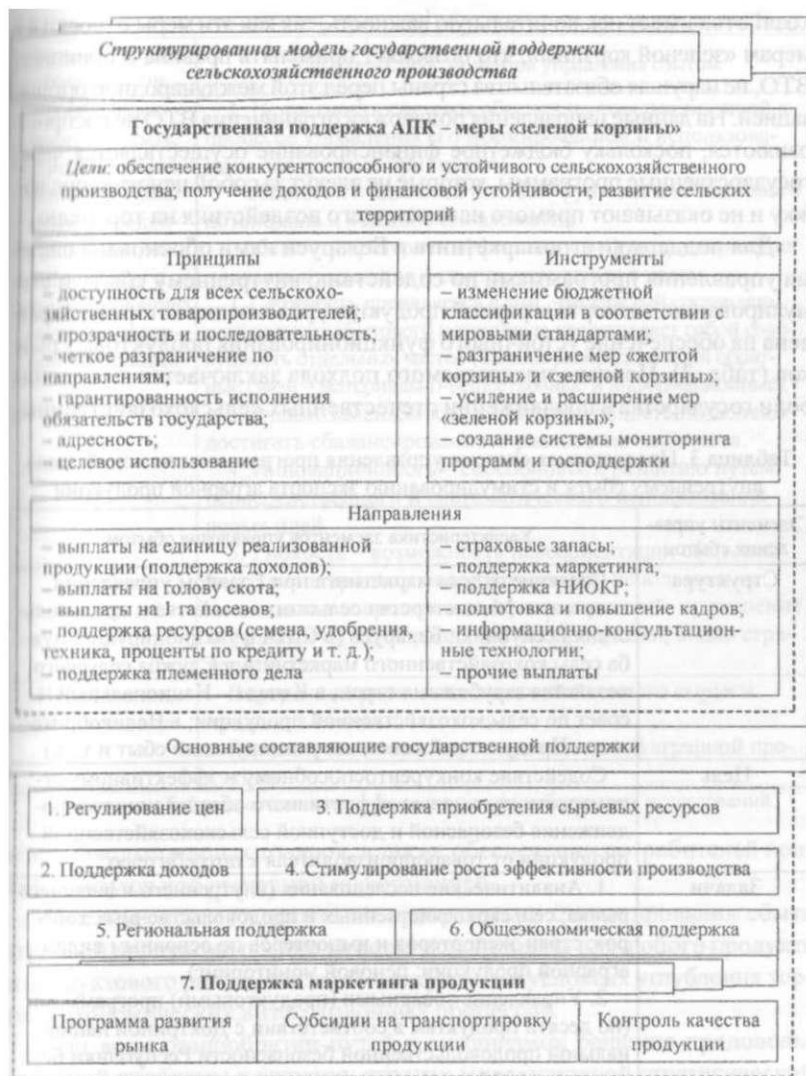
Структурированная модель государственной поддержки сельскохозяйственного производства

Государственная поддержка АПК – меры «зеленой корзины»

Цели: обеспечение конкурентоспособного и устойчивого сельскохозяйственного производства; получение доходов и финансовой устойчивости; развитие сельских территорий

Принципы

– доступность для всех сельскохозяйственных товаропроизводителей;
– прозрачность и последовательность;
– четкое разграничение по направлениям;
– гарантированность исполнения обязательств государства;
– адресность;
– целевое использование

Инструменты

– изменение бюджетной классификации в соответствии с мировыми стандартами;
– разграничение мер «желтой корзины» и «зеленой корзины»;
– усиление и расширение мер «зеленой корзины»;
– создание системы мониторинга программ и господдержки

Направления

– выплаты на единицу реализованной продукции (поддержка доходов);
– выплаты на голову скота;
– выплаты на 1 га посевов;
– поддержка ресурсов (семена, удобрения, техника, проценты по кредиту и т. д.);
– поддержка племенного дела

– страховые запасы;
– поддержка маркетинга;
– поддержка НИОКР;
– подготовка и повышение кадров;
– информационно-консультационные технологии;
– прочие выплаты

Основные составляющие государственной поддержки

1. Регулирование цен

3. Поддержка приобретения сырьевых ресурсов

2. Поддержка доходов

4. Стимулирование роста эффективности производства

5. Региональная поддержка

6. Общеэкономическая поддержка

7. Поддержка маркетинга продукции

Программа развития рынка

Субсидии на транспортировку продукции

Контроль качества продукции